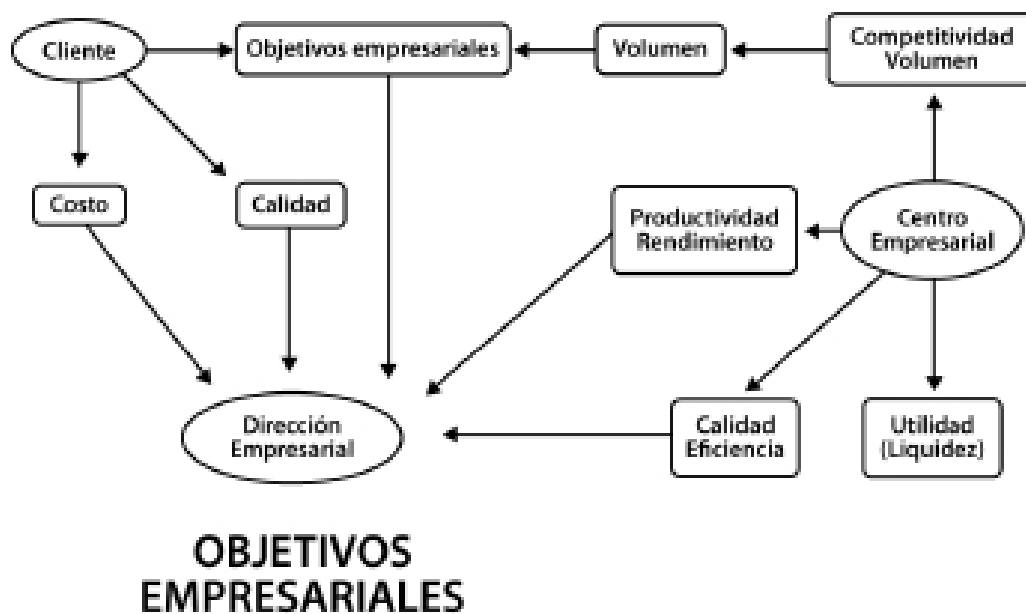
Cliente

Objetivos empresariales

Volumen

Competitividad
Volumen

Costo

Calidad

Productividad
Rendimiento

Centro
Empresarial

Dirección
Empresarial

Calidad
Eficiencia

Utilidad
(Liquidez)

OBJETIVOS
EMPRESARIALES